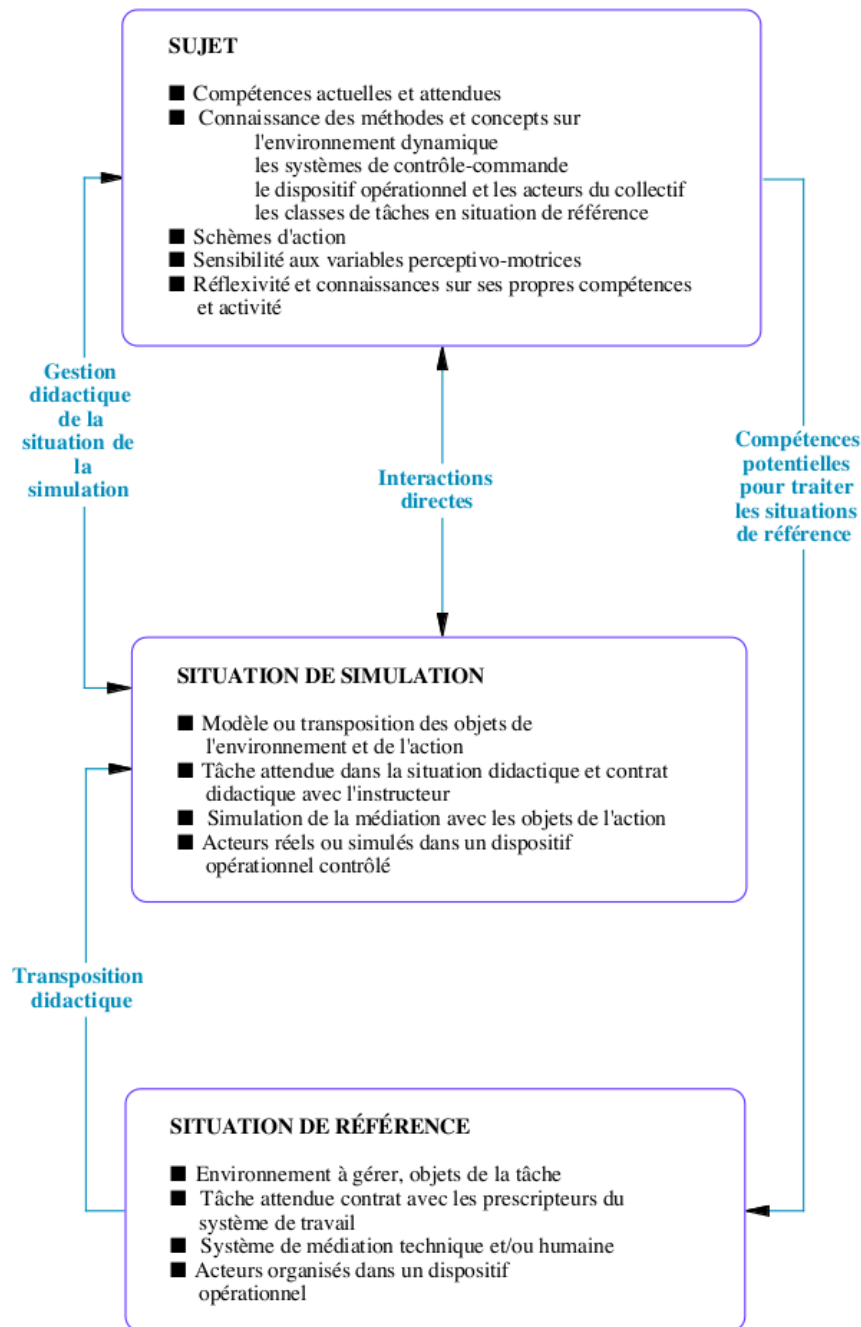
SUJET

■ Compétences actuelles et attendues
■ Connaissance des méthodes et concepts sur
l'environnement dynamique
les systèmes de contrôle-commande
le dispositif opérationnel et les acteurs du collectif
les classes de tâches en situation de référence
■ Schèmes d'action
■ Sensibilité aux variables perceptivo-motrices
■ Réflexivité et connaissances sur ses propres compétences et activité

Gestion didactique de la situation de la simulation

Interactions directes

Compétences potentielles pour traiter les situations de référence

SITUATION DE SIMULATION

■ Modèle ou transposition des objets de l'environnement et de l'action
■ Tâche attendue dans la situation didactique et contrat didactique avec l'instructeur
■ Simulation de la médiation avec les objets de l'action
■ Acteurs réels ou simulés dans un dispositif opérationnel contrôlé

Transposition didactique

SITUATION DE RÉFÉRENCE

■ Environnement à gérer, objets de la tâche
■ Tâche attendue contrat avec les prescripteurs du système de travail
■ Système de médiation technique et/ou humaine
■ Acteurs organisés dans un dispositif opérationnel